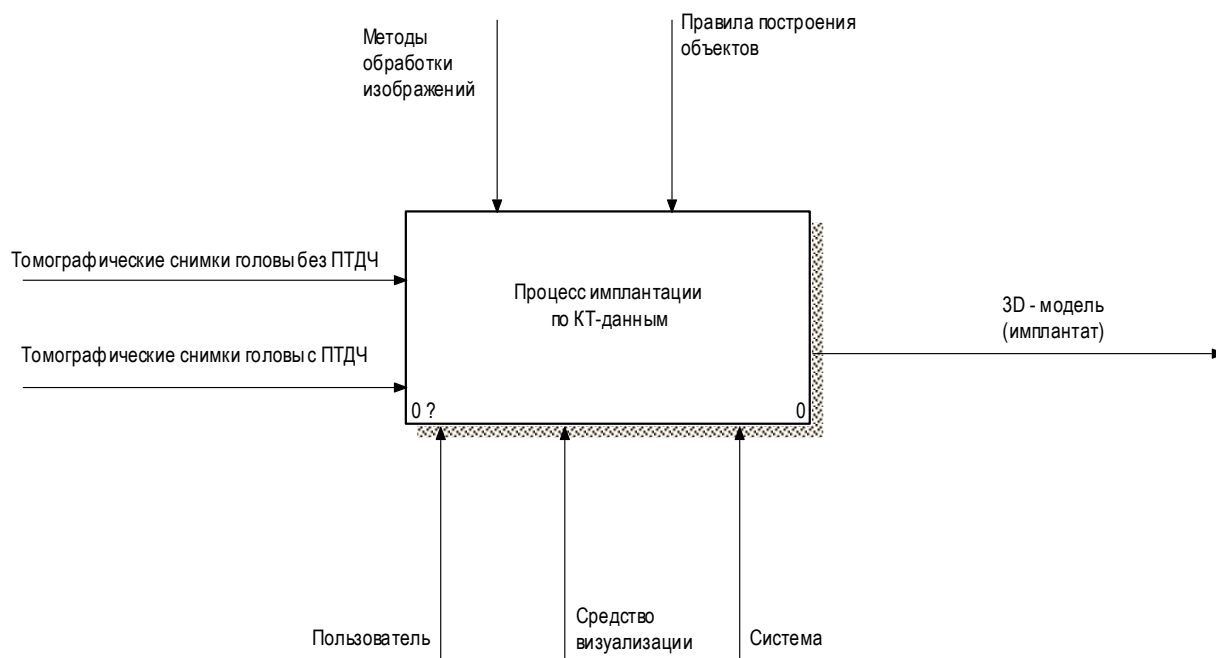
Методы обработки изображений

Правила построения объектов

Томографические снимки головы без ПТДЧ

Томографические снимки головы с ПТДЧ

Процесс имплантации по КТ-данным

0 ?

0

3D - модель (имплантат)

Пользователь

Средство визуализации

Система